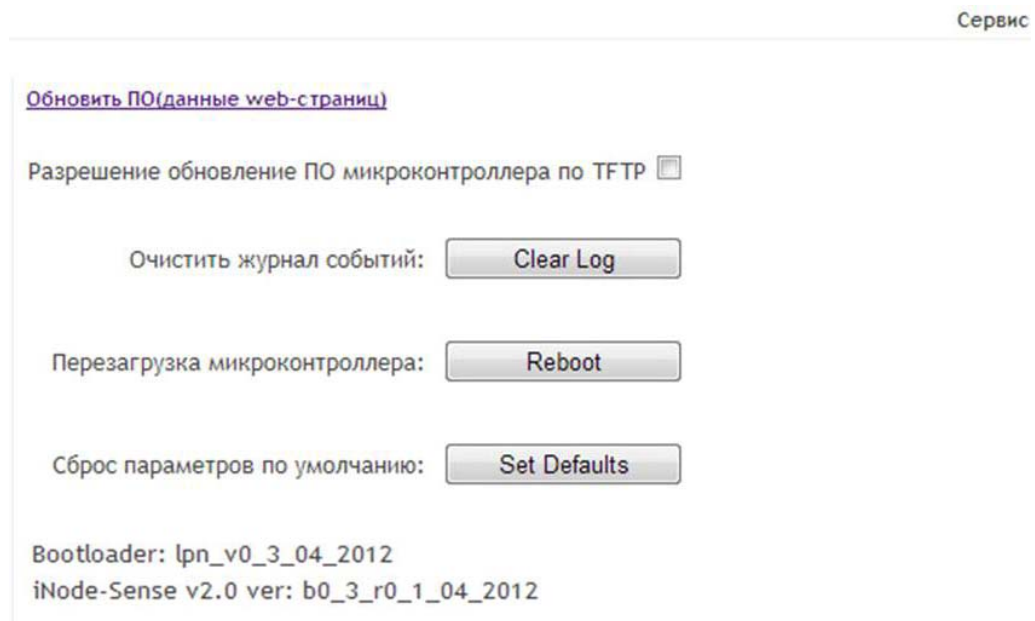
Сервис

Обновить ПО(данные web-страниц)

Разрешение обновление ПО микроконтроллера по TFTP

Очистить журнал событий: Clear Log

Перезагрузка микроконтроллера: Reboot

Сброс параметров по умолчанию: Set Defaults

Bootloader: lpn_v0_3_04_2012
iNode-Sense v2.0 ver: b0_3_r0_1_04_2012